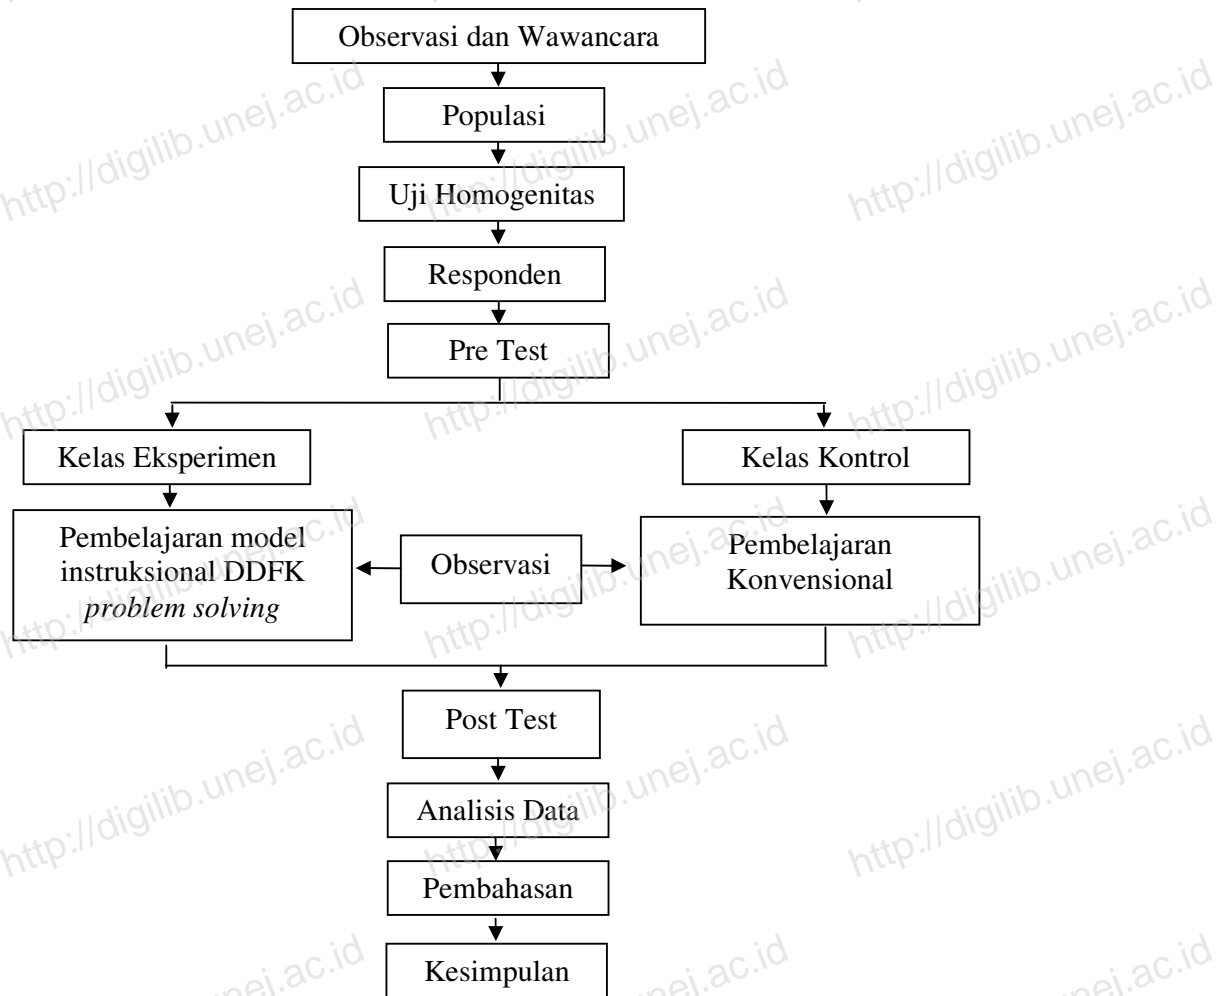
Observasi dan Wawancara

Populasi

Uji Homogenitas

Responden

Pre Test

Kelas Eksperimen

Kelas Kontrol

Pembelajaran model instruksional DDFK *problem solving*

Observasi

Pembelajaran Konvensional

Post Test

Analisis Data

Pembahasan

Kesimpulan

http://digilib.unej.ac.id http://digilib.unej.ac.id http://digilib.unej.ac.id
http://digilib.unej.ac.id http://digilib.unej.ac.id http://digilib.unej.ac.id
http://digilib.unej.ac.id http://digilib.unej.ac.id http://digilib.unej.ac.id
http://digilib.unej.ac.id http://digilib.unej.ac.id http://digilib.unej.ac.id